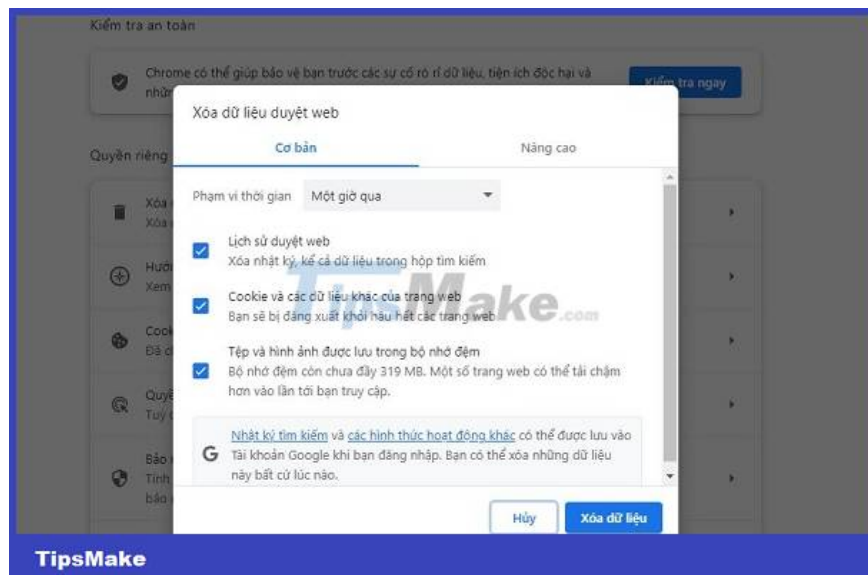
Kiểm tra an toàn

Chrome có thể giúp bảo vệ bạn trước các sự cố rò rỉ dữ liệu, tiện ích độc hại và nhữ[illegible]

Kiểm tra ngay

Quyền riêng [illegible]

Xóa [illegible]
Xóa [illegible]

Hướ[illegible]
Xem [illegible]

Cook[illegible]
Đã c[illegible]

Quyề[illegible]
Tùy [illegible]

Bảo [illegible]
Tính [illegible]
bảo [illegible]

Xóa dữ liệu duyệt web

Cơ bản

Nâng cao

Phạm vi thời gian Một giờ qua

Lịch sử duyệt web
Xóa nhật ký, kể cả dữ liệu trong hộp tìm kiếm

Cookie và các dữ liệu khác của trang web
Bạn sẽ bị đăng xuất khỏi hầu hết các trang web

TipsMake.com

Tệp và hình ảnh được lưu trong bộ nhớ đệm
Bộ nhớ đệm còn chưa đầy 319 MB. Một số trang web có thể tải chậm hơn vào lần tới bạn truy cập.

G

Nhật ký tìm kiếm và các hình thức hoạt động khác có thể được lưu vào Tài khoản Google khi bạn đăng nhập. Bạn có thể xóa những dữ liệu này bất cứ lúc nào.

Hủy

Xóa dữ liệu

TipsMake